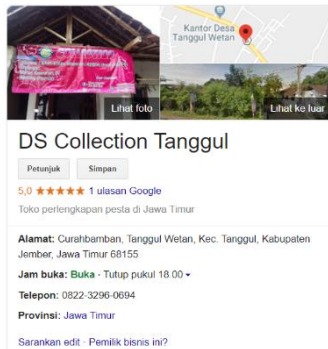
Kantor Desa Tanggul Wetan

Lihat foto

Lihat ke luar

DS Collection Tanggul

Petunjuk

Simpan

5,0 ★★★★★ 1 ulasan Google

Toko perlengkapan pesta di Jawa Timur

Alamat: Curahbamban, Tanggul Wetan, Kec. Tanggul, Kabupaten Jember, Jawa Timur 68155

Jam buka: Buka · Tutup pukul 18.00 ▾

Telepon: 0822-3296-0694

Provinsi: Jawa Timur

Sarankan edit · Pemilik bisnis ini?